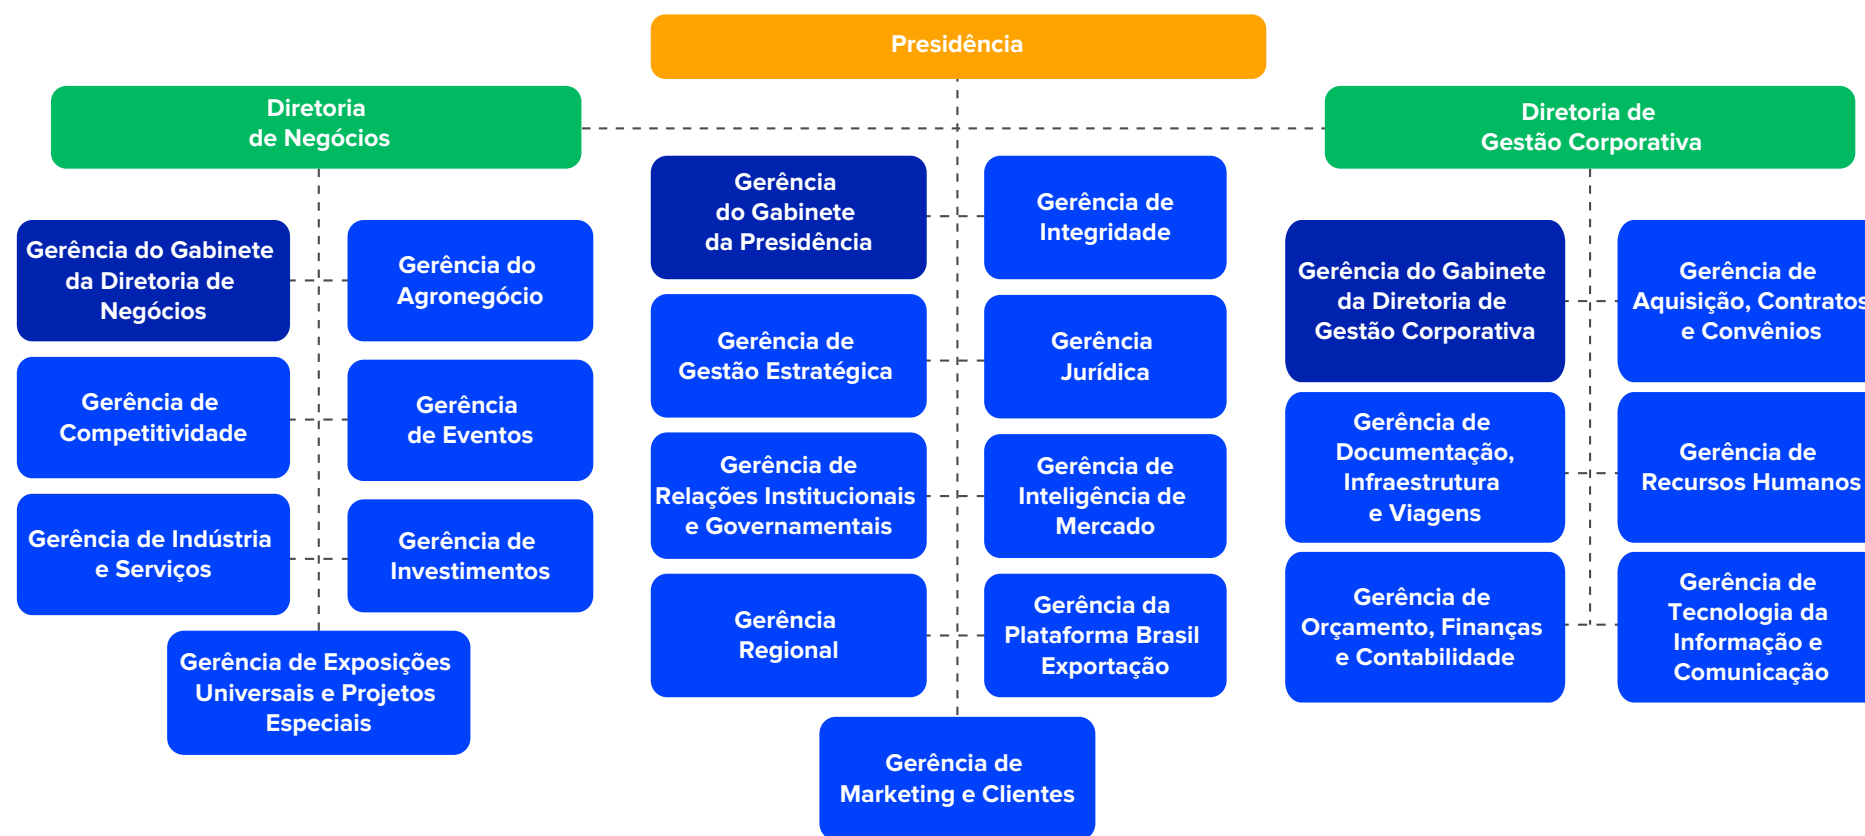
Presidência

Diretoria de Negócios

Gerência do Gabinete da Diretoria de Negócios

Gerência do Agronegócio

Gerência de Competitividade

Gerência de Eventos

Gerência de Indústria e Serviços

Gerência de Investimentos

Gerência de Exposições Universais e Projetos Especiais

Gerência do Gabinete da Presidência

Gerência de Integridade

Gerência de Gestão Estratégica

Gerência Jurídica

Gerência de Relações Institucionais e Governamentais

Gerência de Inteligência de Mercado

Gerência Regional

Gerência da Plataforma Brasil Exportação

Gerência de Marketing e Clientes

Diretoria de Gestão Corporativa

Gerência do Gabinete da Diretoria de Gestão Corporativa

Gerência de Aquisição, Contratos e Convênios

Gerência de Documentação, Infraestrutura e Viagens

Gerência de Recursos Humanos

Gerência de Orçamento, Finanças e Contabilidade

Gerência de Tecnologia da Informação e Comunicação